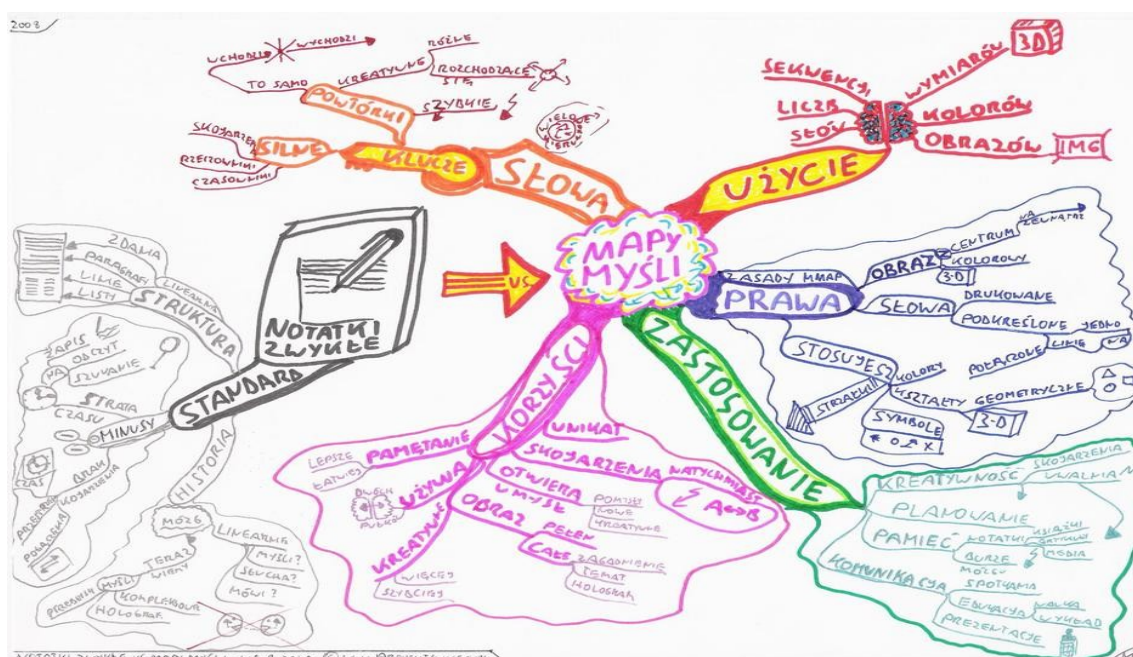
2003

MAPY MYŚLI

SŁOWA
KLUCZE
SILNE
SKOJARZENIA
RZECZOWNIKI
CZASOWNIKI
POWTÓRKI
TO SAMO
UCHODZI
WYCHODZI
KREATYWNE
ROŚLE
ROZCHODZĄCE SIĘ
SZYBKIE
WIELOZNACZNE

UŻYCIE
SEKWENCJI
LICZB
SŁÓW
WYMIARÓW
3D
KOLORÓW
OBRAZÓW
IMG

PRAWA
ZASADY MMAP
OBRAZ
CENTRUM
NA ZEWNĄTRZ
KOLOROWY
3-D
SŁOWA
DRUKOWANE
PODKREŚLONE
JEDNO
LINIA
NA
POŁĄCZONE
STOSUJESZ
KOLORY
STRZAŁKI
KSZTAŁTY GEOMETRYCZNE
SYMBOLE
3-D

ZASTOSOWANIE
KREATYWNOŚĆ
SKOJARZENIA
UWALNIA
PLANOWANIE
PAMIĘĆ
NOTATKI
KSIĄŻKI
MEDIA
BURZE MÓZGU
SPOTKANIA
KOMUNIKACJA
EDUKACJA
NAUKA
WYKŁAD
PREZENTACJE

KORZYŚCI
UNIKAT
SKOJARZENIA
NATYCHMIAST
A→B
PAMIĘTANIE
LEPSZE
ŁATWIEJ
UŻYWA
DWÓCH PÓŁKUL
OTWIERA UMYSŁ
POMYSŁ
NOWE
KREATYWNE
OBRAZ
PEŁEN
CAŁE
ZAGADNIENIE
TEMAT
HOLOGRAM
KREATYWNE
WIĘCEJ
SZYBCIEJ

VS

NOTATKI ZWYKŁE
STANDARD
STRUKTURA
ZDANIA
PARAGRAFY
LINIE
LISTY
LINEARNA
ZAPIS
ODCZYT
NA
SZUKANIE
STRATA CZASU
MINUSY
BRAK
KOJARZENIA
CZAS
POŁĄCZENIA
HISTORIA
MÓZG
LINEARNIE
MYŚLI?
SŁUCHA?
MÓWI?
TERAZ
WIEMY
PRZECIEŻ
MYŚLI
KOMPLEKSOWE
HOLOGRAF
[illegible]